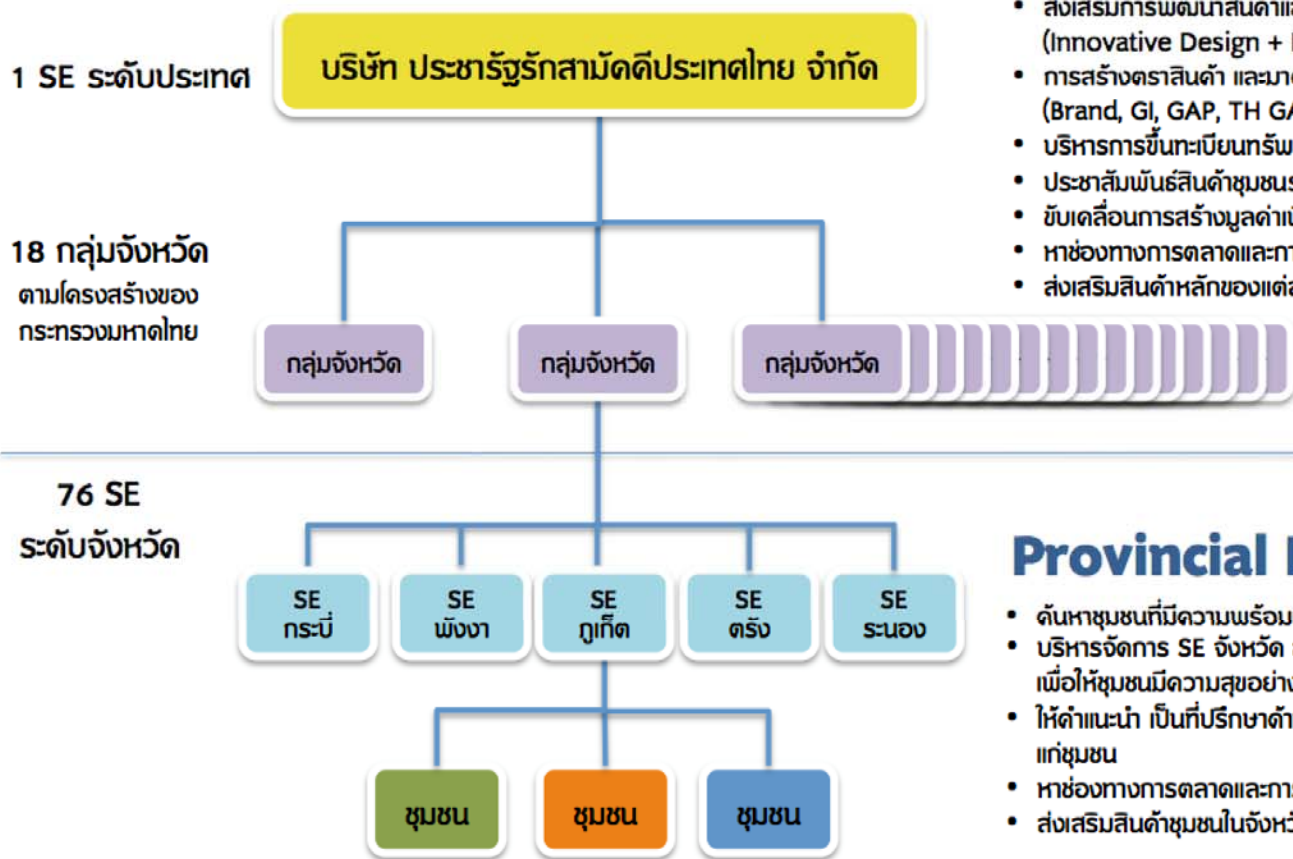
1 SE ระดับประเทศ

บริษัท ประชารัฐรักสามัคคีประเทศไทย จำกัด

• ส่งเสริมการพัฒนาสินค้าแ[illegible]
(Innovative Design + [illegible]
• การสร้างตราสินค้า และมา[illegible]
(Brand, GI, GAP, TH G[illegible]
• บริหารการขึ้นทะเบียนทรัพ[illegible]
• ประชาสัมพันธ์สินค้าชุมชน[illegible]
• ขับเคลื่อนการสร้างมูลค่าเ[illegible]
• หาช่องทางการตลาดและก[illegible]
• ส่งเสริมสินค้าหลักของแต่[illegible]

18 กลุ่มจังหวัด
ตามโครงสร้างของกระทรวงมหาดไทย

กลุ่มจังหวัด

กลุ่มจังหวัด

กลุ่มจังหวัด

76 SE
ระดับจังหวัด

SE กระบี่

SE พังงา

SE ภูเก็ต

SE ตรัง

SE ระนอง

Provincial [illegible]

• ค้นหาชุมชนที่มีความพร้อม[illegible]
• บริหารจัดการ SE จังหวัด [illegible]
เพื่อให้ชุมชนมีความสุขอย่าง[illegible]
• ให้คำแนะนำ เป็นที่ปรึกษาด้า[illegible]
แก่ชุมชน
• หาช่องทางการตลาดและกา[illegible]
• ส่งเสริมสินค้าชุมชนในจังหวั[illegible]

ชุมชน

ชุมชน

ชุมชน